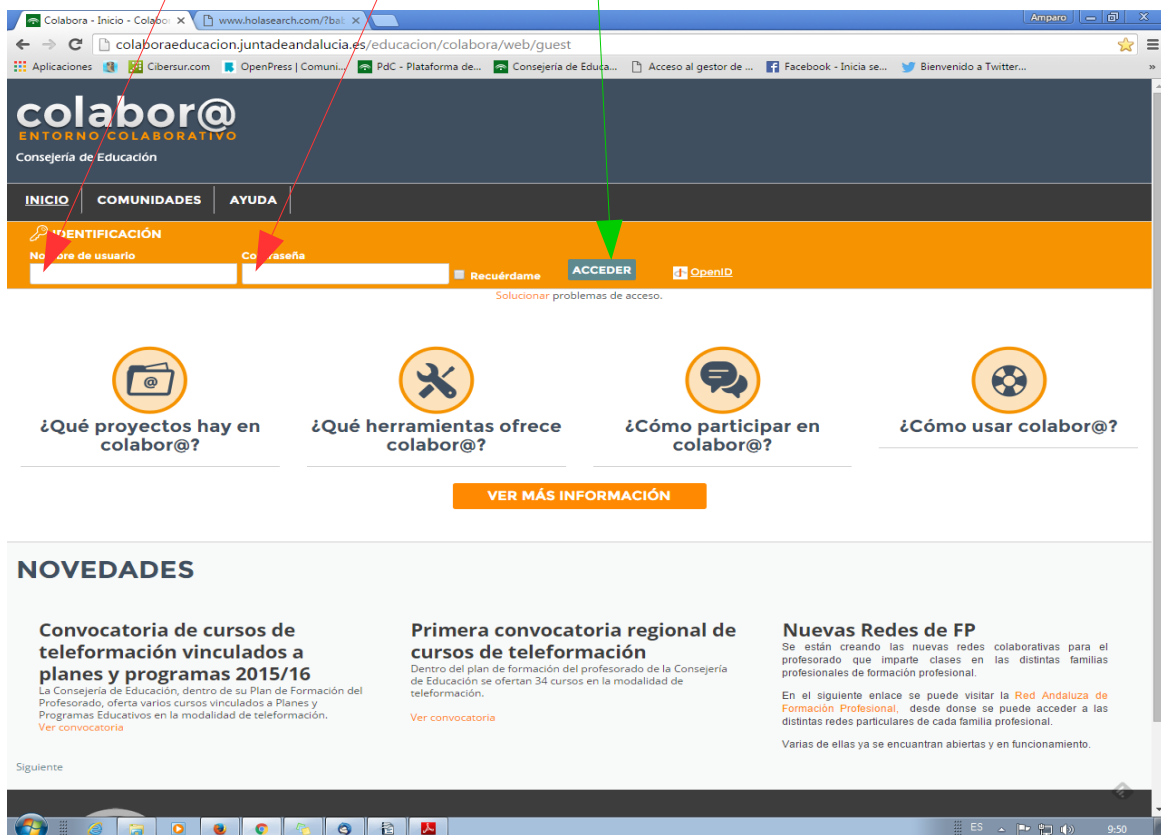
Colabora - Inicio - Colabor ×
www.holasearch.com/?bat ×
Amparo
colaboraeducacion.juntadeandalucia.es/educacion/colabora/web/guest
Aplicaciones Cibersur.com OpenPress | Comuni... PdC - Plataforma de... Consejería de Educa... Acceso al gestor de ... Facebook - Inicia se... Bienvenido a Twitter...

colabor@
ENTORNO COLABORATIVO
Consejería de Educación

INICIO COMUNIDADES AYUDA

IDENTIFICACIÓN
Nombre de usuario
Contraseña
Recuérdame
ACCEDER
OpenID
Solucionar problemas de acceso.

¿Qué proyectos hay en colabor@?
¿Qué herramientas ofrece colabor@?
¿Cómo participar en colabor@?
¿Cómo usar colabor@?

VER MÁS INFORMACIÓN

NOVEDADES

Convocatoria de cursos de teleformación vinculados a planes y programas 2015/16
La Consejería de Educación, dentro de su Plan de Formación del Profesorado, oferta varios cursos vinculados a Planes y Programas Educativos en la modalidad de teleformación.
Ver convocatoria

Primera convocatoria regional de cursos de teleformación
Dentro del plan de formación del profesorado de la Consejería de Educación se ofertan 34 cursos en la modalidad de teleformación.
Ver convocatoria

Nuevas Redes de FP
Se están creando las nuevas redes colaborativas para el profesorado que imparte clases en las distintas familias profesionales de formación profesional.

En el siguiente enlace se puede visitar la Red Andaluza de Formación Profesional, desde donse se puede acceder a las distintas redes particulares de cada familia profesional.

Varias de ellas ya se encuentran abiertas y en funcionamiento.

Siguiente

ES 9:50